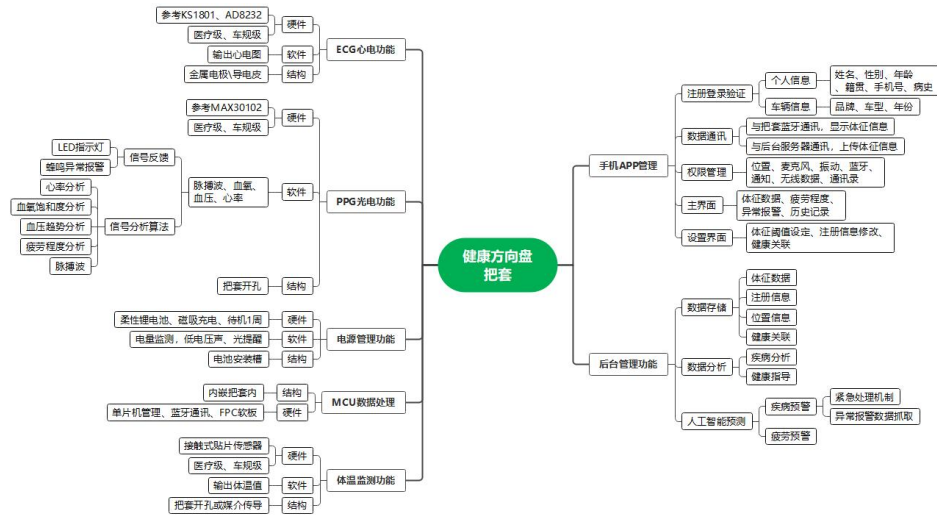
健康方向盘把套

ECG心电功能
硬件
参考KS1801、AD8232
医疗级、车规级
软件
输出心电图
结构
金属电极\导电皮

PPG光电功能
硬件
参考MAX30102
医疗级、车规级
软件
脉搏波、血氧、血压、心率
信号反馈
LED指示灯
蜂鸣异常报警
信号分析算法
心率分析
血氧饱和度分析
血压趋势分析
疲劳程度分析
脉搏波
结构
把套开孔

电源管理功能
硬件
柔性锂电池、磁吸充电、待机1周
软件
电量监测，低电压声、光提醒
结构
电池安装槽

MCU数据处理
结构
内嵌把套内
硬件
单片机管理、蓝牙通讯、FPC软板

体温监测功能
硬件
接触式贴片传感器
医疗级、车规级
软件
输出体温值
结构
把套开孔或媒介传导

手机APP管理
注册登录验证
个人信息
姓名、性别、年龄、籍贯、手机号、病史
车辆信息
品牌、车型、年份
数据通讯
与把套蓝牙通讯，显示体征信息
与后台服务器通讯，上传体征信息
权限管理
位置、麦克风、振动、蓝牙、通知、无线数据、通讯录
主界面
体征数据、疲劳程度、异常报警、历史记录
设置界面
体征阈值设定、注册信息修改、健康关联

后台管理功能
数据存储
体征数据
注册信息
位置信息
健康关联
数据分析
疾病分析
健康指导
人工智能预测
疾病预警
紧急处理机制
异常报警数据抓取
疲劳预警